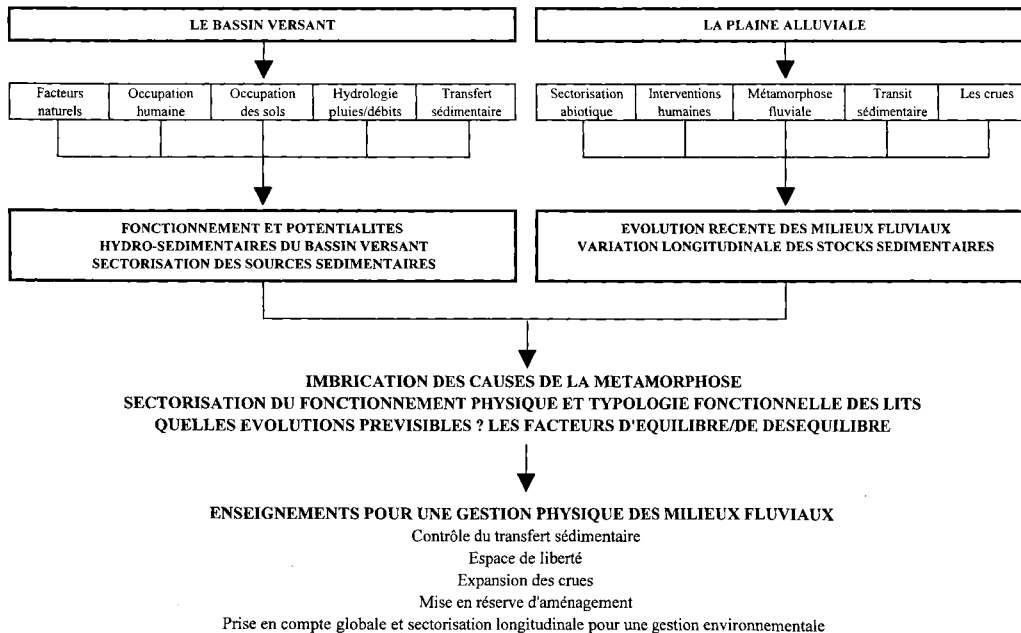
LE BASSIN VERSANT

Facteurs naturels

Occupation humaine

Occupation des sols

Hydrologie pluies/débits

Transfert sédimentaire

FONCTIONNEMENT ET POTENTIALITES HYDRO-SEDIMENTAIRES DU BASSIN VERSANT SECTORISATION DES SOURCES SEDIMENTAIRES

LA PLAINE ALLUVIALE

Sectorisation abiotique

Interventions humaines

Métamorphose fluviale

Transit sédimentaire

Les crues

EVOLUTION RECENTE DES MILIEUX FLUVIAUX VARIATION LONGITUDINALE DES STOCKS SEDIMENTAIRES

IMBRICATION DES CAUSES DE LA METAMORPHOSE
SECTORISATION DU FONCTIONNEMENT PHYSIQUE ET TYPOLOGIE FONCTIONNELLE DES LITS
QUELLES EVOLUTIONS PREVISIBLES ? LES FACTEURS D'EQUILIBRE/DE DESEQUILIBRE

ENSEIGNEMENTS POUR UNE GESTION PHYSIQUE DES MILIEUX FLUVIAUX
Contrôle du transfert sédimentaire
Espace de liberté
Expansion des crues
Mise en réserve d'aménagement
Prise en compte globale et sectorisation longitudinale pour une gestion environnementale